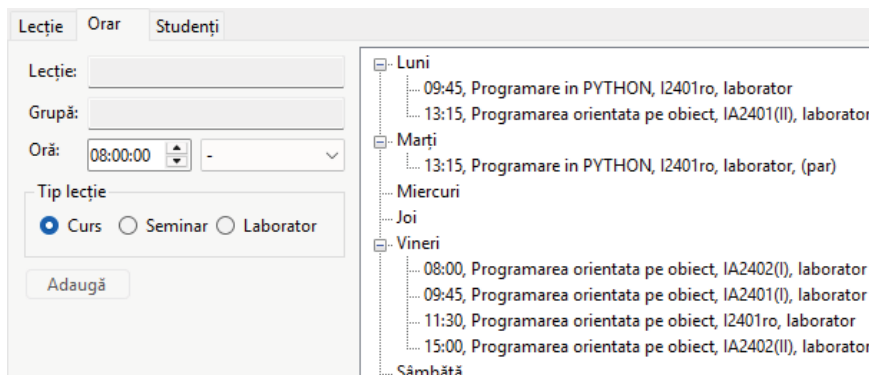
Lecție Orar Studenți

Lecție:

Grupă:

Oră: 08:00:00 -

Tip lecție

Curs Seminar Laborator

Adaugă

Luni
09:45, Programare in PYTHON, I2401ro, laborator
13:15, Programarea orientata pe obiect, IA2401(II), laborator
Marți
13:15, Programare in PYTHON, I2401ro, laborator, (par)
Miercuri
Joi
Vineri
08:00, Programarea orientata pe obiect, IA2402(I), laborator
09:45, Programarea orientata pe obiect, IA2401(I), laborator
11:30, Programarea orientata pe obiect, I2401ro, laborator
15:00, Programarea orientata pe obiect, IA2402(II), laborator
Sâmbătă